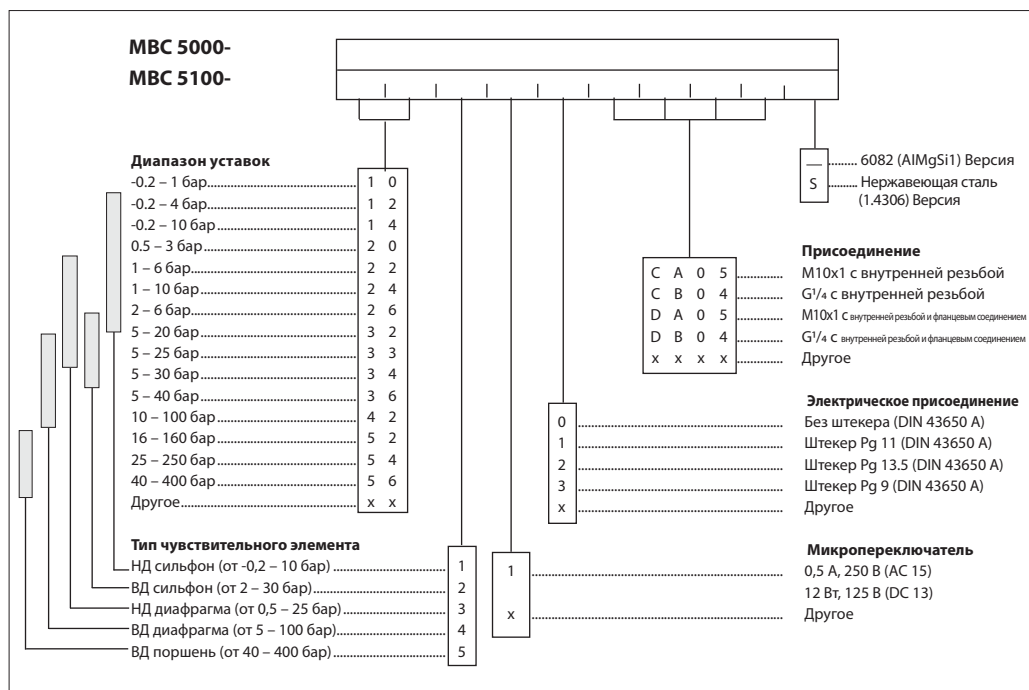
MBC 5000-
MBC 5100-

Диапазон уставок
-0.2 – 1 бар 1 0
-0.2 – 4 бар 1 2
-0.2 – 10 бар 1 4
0.5 – 3 бар 2 0
1 – 6 бар 2 2
1 – 10 бар 2 4
2 – 6 бар 2 6
5 – 20 бар 3 2
5 – 25 бар 3 3
5 – 30 бар 3 4
5 – 40 бар 3 6
10 – 100 бар 4 2
16 – 160 бар 5 2
25 – 250 бар 5 4
40 – 400 бар 5 6
Другое x x

— 6082 (AIMgSi1) Версия
S Нержавеющая сталь (1.4306) Версия

Присоединение
C A 0 5 M10x1 с внутренней резьбой
C B 0 4 G¹/₄ с внутренней резьбой
D A 0 5 M10x1 с внутренней резьбой и фланцевым соединением
D B 0 4 G¹/₄ с внутренней резьбой и фланцевым соединением
x x x x Другое

Электрическое присоединение
0 Без штекера (DIN 43650 A)
1 Штекер Pg 11 (DIN 43650 A)
2 Штекер Pg 13.5 (DIN 43650 A)
3 Штекер Pg 9 (DIN 43650 A)
x Другое

Тип чувствительного элемента
НД сильфон (от -0,2 – 10 бар) 1
ВД сильфон (от 2 – 30 бар) 2
НД диафрагма (от 0,5 – 25 бар) 3
ВД диафрагма (от 5 – 100 бар) 4
ВД поршень (от 40 – 400 бар) 5

Микропереключатель
1 0,5 A, 250 B (AC 15)
12 Вт, 125 B (DC 13)
x Другое